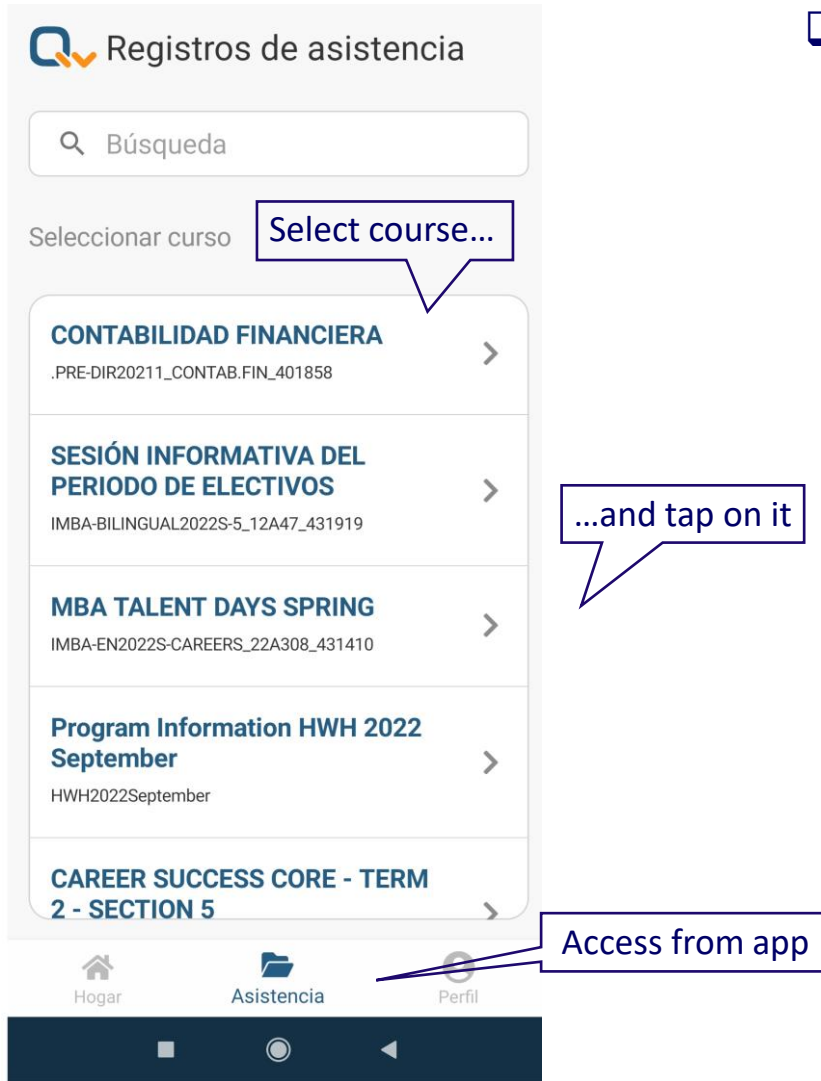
Registros de asistencia

Búsqueda

Seleccionar curso

Select course…

CONTABILIDAD FINANCIERA
.PRE-DIR20211_CONTAB.FIN_401858

SESIÓN INFORMATIVA DEL PERIODO DE ELECTIVOS
IMBA-BILINGUAL2022S-5_12A47_431919

…and tap on it

MBA TALENT DAYS SPRING
IMBA-EN2022S-CAREERS_22A308_431410

Program Information HWH 2022 September
HWH2022September

CAREER SUCCESS CORE - TERM 2 - SECTION 5

Access from app

Hogar
Asistencia
Perfil